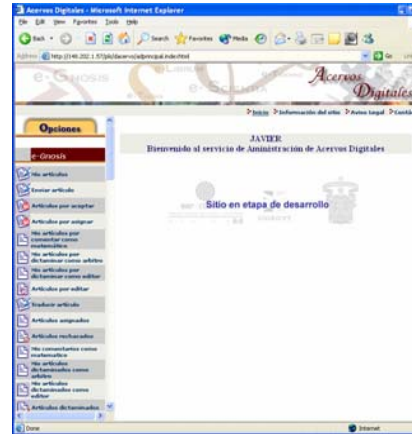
Acervos Digitales - Microsoft Internet Explorer

File Edit View Favorites Tools Help

Back Search Favorites Media

Address http://148.202.1.57/pls/dacervo/adprincipal.index.html Go

e-Gnosis

Acervos Digitales

Inicio Información del sitio Aviso Legal Conta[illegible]

Opciones

e-Gnosis

Mis artículos

Enviar artículo

Artículos por aceptar

Artículos por asignar

Mis artículos por comentar como matemático

Mis artículos por dictaminar como árbitro

Mis artículos por dictaminar como editor

Artículos por editar

Traducir artículo

Artículos asignados

Artículos rechazados

Mis comentarios como matemático

Mis artículos dictaminados como árbitro

Mis artículos dictaminados como editor

Artículos dictaminados

JAVIER
Bienvenido al servicio de Administración de Acervos Digitales

Sitio en etapa de desarrollo

Done

Internet